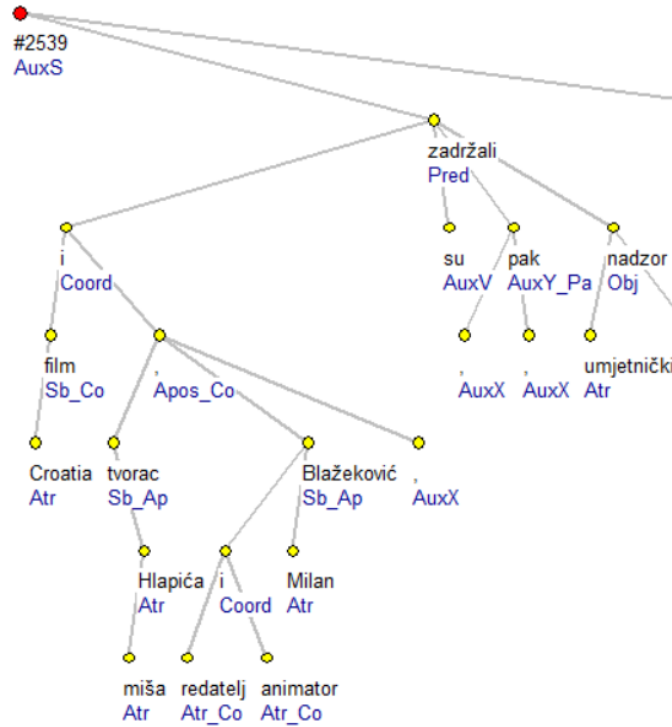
#2539
AuxS

zadržali
Pred

i
Coord

su
AuxV

pak
AuxY_Pa

nadzor
Obj

film
Sb_Co

,
Apos_Co

,
AuxX

,
AuxX

umjetnički
Atr

Croatia
Atr

tvorac
Sb_Ap

Blažeković
Sb_Ap

,
AuxX

Hlapića
Atr

i
Coord

Milan
Atr

miša
Atr

redatelj
Atr_Co

animator
Atr_Co